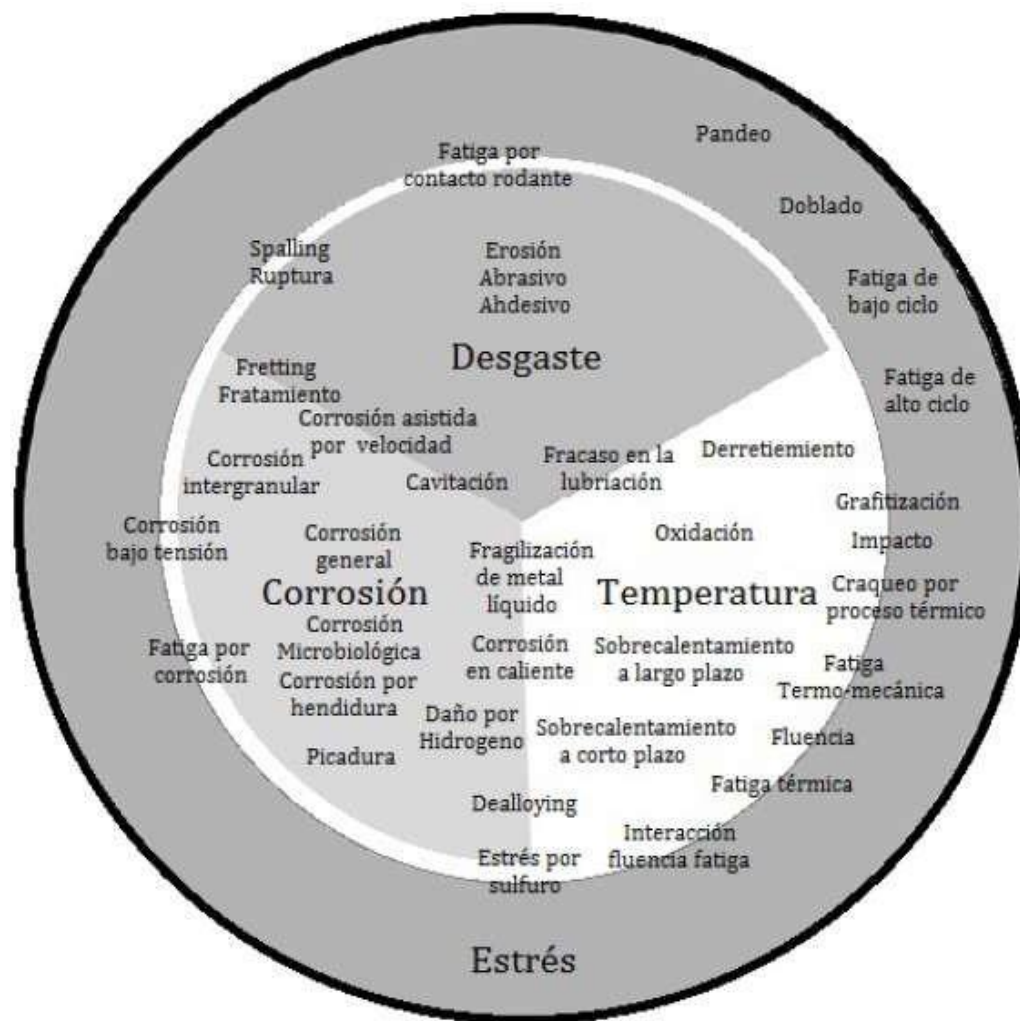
Fatiga por contacto rodante

Pandeo

Doblado

Fatiga de bajo ciclo

Fatiga de alto ciclo

Spalling
Ruptura

Erosión
Abrasivo
Ahdesivo

Desgaste

Fretting
Fratamiento

Corrosión asistida por velocidad

Corrosión intergranular

Cavitación

Fracaso en la lubriación

Derretiemiento

Grafitización

Corrosión bajo tensión

Corrosión general

Fragilización de metal líquido

Oxidación

Impacto

Corrosión

Temperatura

Craqueo por proceso térmico

Fatiga por corrosión

Corrosión Microbiológica

Corrosión en caliente

Sobrecalentamiento a largo plazo

Fatiga Termo-mecánica

Corrosión por hendidura

Daño por Hidrogeno

Sobrecalentamiento a corto plazo

Fluencia

Picadura

Fatiga térmica

Dealloying

Interacción fluencia fatiga

Estrés por sulfuro

Estrés